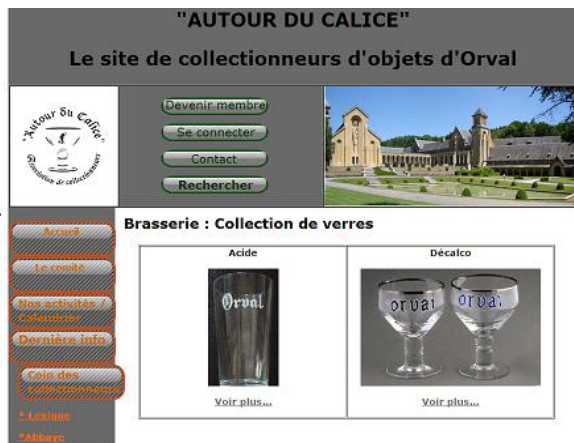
"AUTOUR DU CALICE"

Le site de collectionneurs d'objets d'Orval

"Autour du Calice"
Association de collectionneurs

Devenir membre

Se connecter

Contact

Rechercher

Accueil

Le comité

Nos activités / Calendrier

Dernière info

Coin des collectionneurs

* Lexique

*Abbaye

Brasserie : Collection de verres

| Acide | Décalco |
|---|---|
| Orval | orval orval |
| Voir plus... | Voir plus... |